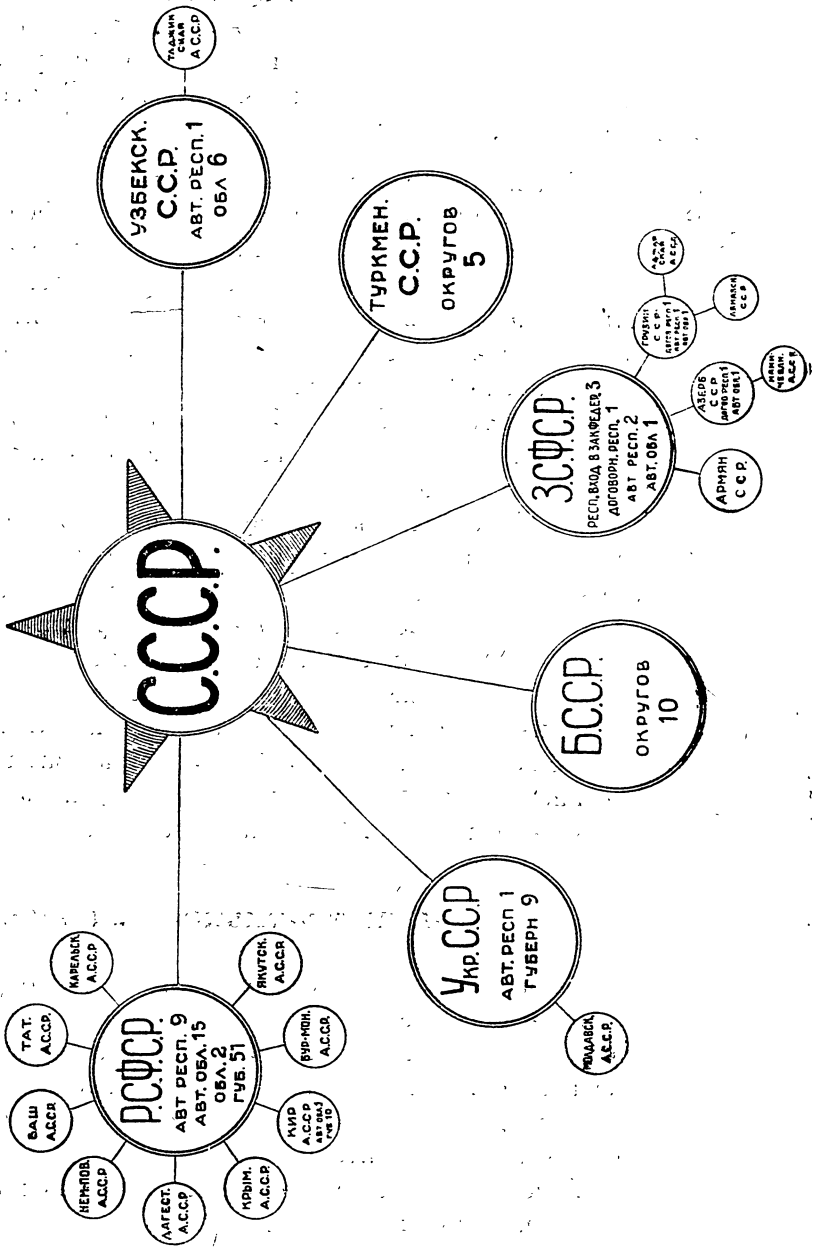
С.С.С.Р.

Р.С.Ф.С.Р.
АВТ РЕСП. 9
АВТ. ОБЛ. 15
ОБЛ. 2
ГУБ. 51

БАШ А.С.С.Р.

ТАТ. А.С.С.Р.

КАРЕЛЬСК. А.С.С.Р.

НЕМПОВ. А.С.С.Р.

ДАГЕСТ. А.С.С.Р.

КРЫМ. А.С.С.Р.

КИР А.С.С.Р. АВТ ОБЛ 3 ГУБ 10

БУР-МОН. А.С.С.Р.

ЯКУТСК. А.С.С.Р.

Укр. С.С.Р.
АВТ. РЕСП 1
ГУБЕРН 9

МОЛДАВСК. А.С.С.Р.

Б.С.С.Р.
ОКРУГОВ
10

З.С.Ф.С.Р.
РЕСП. ВХОД. В ЗАКФЕДЕР. 3
ДОГОВОРН. РЕСП. 1
АВТ РЕСП. 2
АВТ. ОБЛ 1

АРМЯН С.С.Р.

АЗЕРБ С.С.Р. ДОГОВ РЕСП 1 АВТ ОБЛ 1

НАХИЧЕВАН. А.С.С.Р.

ГРУЗИН С.С.Р. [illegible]

АДЖАР СКАЯ А.С.С.Р.

АБХАЗСК С.С.Р.

ТУРКМЕН.
С.С.Р.
ОКРУГОВ
5

УЗБЕКСК.
С.С.Р.
АВТ. РЕСП. 1
ОБЛ 6

ТАДЖИК СКАЯ А.С.С.Р.